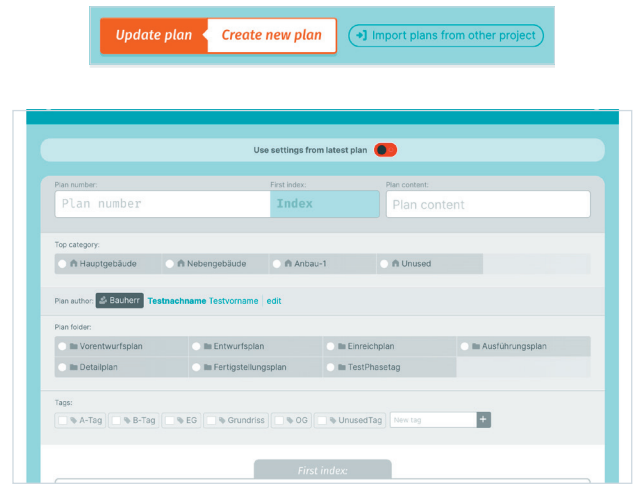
Update plan Create new plan
Import plans from other project

Use settings from latest plan

Plan number:
Plan number
First index:
Index
Plan content:
Plan content

Top category:
Hauptgebäude
Nebengebäude
Anbau-1
Unused

Plan author: Bauherr Testnachname Testvorname | edit

Plan folder:
Vorentwurfsplan
Entwurfsplan
Einreichplan
Ausführungsplan
Detailplan
Fertigstellungsplan
TestPhasetag

Tags:
A-Tag
B-Tag
EG
Grundriss
OG
UnusedTag
New tag
+

First index: